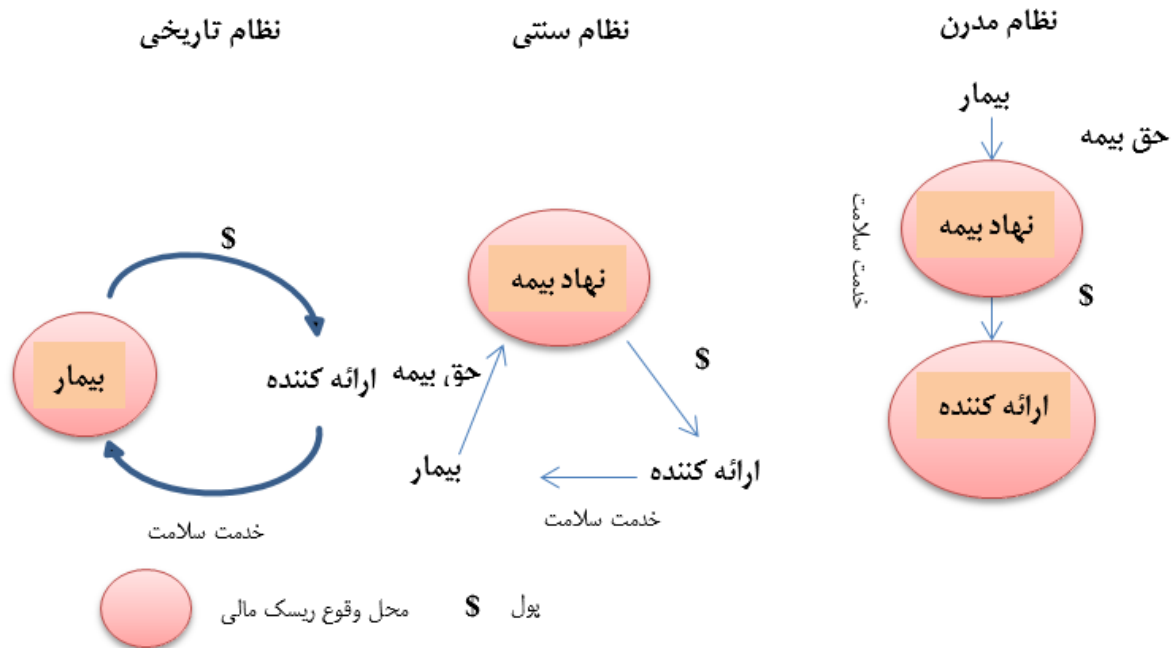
نظام مدرن

بیمار

حق بیمه

خدمت سلامت

نهاد بیمه

$

ارائه کننده

نظام سنتی

نهاد بیمه

حق، بیمه

$

بیمار

ارائه کننده

خدمت سلامت

نظام تاریخی

$

بیمار

ارائه کننده

خدمت سلامت

محل وقوع ریسک مالی

$ پول